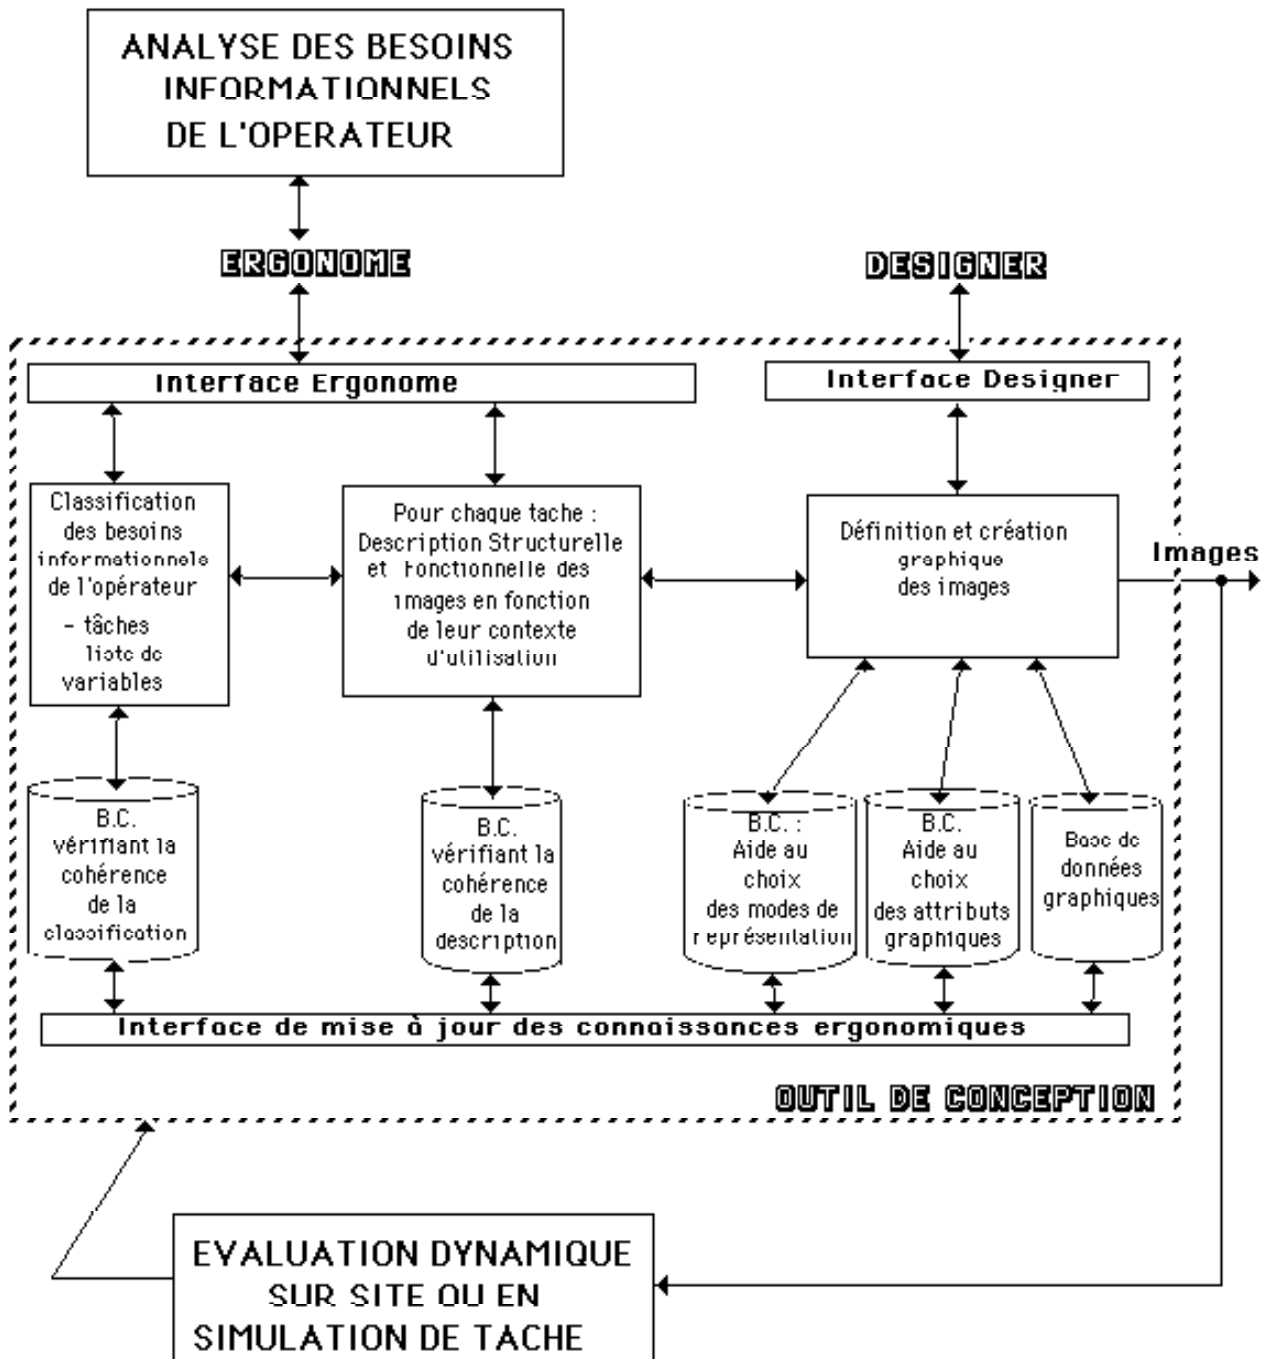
ANALYSE DES BESOINS INFORMATIONNELS DE L'OPERATEUR

ERGONOME

DESIGNER

Interface Ergonome

Interface Designer

Classification des besoins informationnels de l'opérateur
- tâches
liste de variables

Pour chaque tache : Description Structurelle et Fonctionnelle des images en fonction de leur contexte d'utilisation

Définition et création graphique des images

Images

B.C. vérifiant la cohérence de la classification

B.C. vérifiant la cohérence de la description

B.C. : Aide au choix des modes de représentation

B.C. Aide au choix des attributs graphiques

Base de données graphiques

Interface de mise à jour des connaissances ergonomiques

OUTIL DE CONCEPTION

EVALUATION DYNAMIQUE SUR SITE OU EN SIMULATION DE TACHE